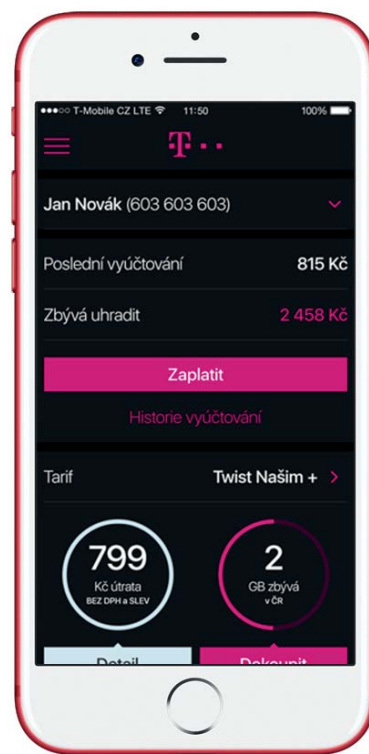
●●●○○ T-Mobile CZ LTE 11:50 100%

T · ·

Jan Novák (603 603 603)

Poslední vyúčtování 815 Kč

Zbývá uhradit 2 458 Kč

Zaplatit

Historie vyúčtování

Tarif Twist Našim +

799
Kč útrata
BEZ DPH a SLEV

2
GB zbývá
v ČR

Detail

Dokoupit